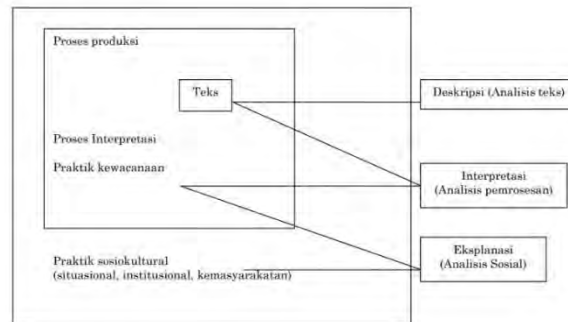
Proses produksi

Teks

Proses Interpretasi

Praktik kewacanaan

Praktik sosiokultural
(situasional, institusional, kemasyarakatan)

Deskripsi (Analisis teks)

Interpretasi
(Analisis pemrosesan)

Eksplanasi
(Analisis Sosial)